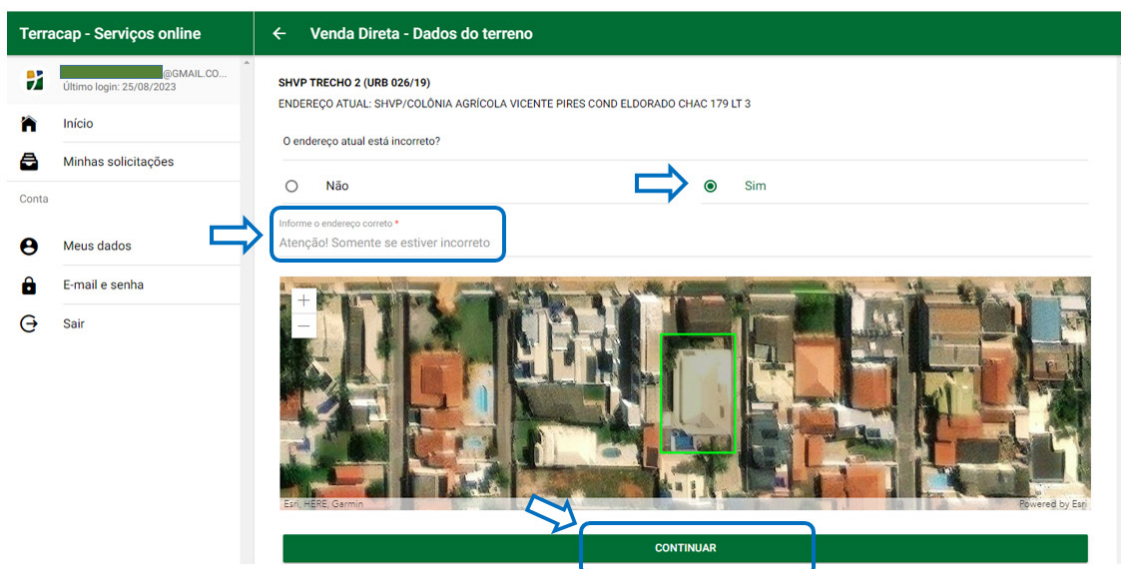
Terracap - Serviços online

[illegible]@GMAIL.CO...
Último login: 25/08/2023

Início

Minhas solicitações

Conta

Meus dados

E-mail e senha

Sair

← Venda Direta - Dados do terreno

SHVP TRECHO 2 (URB 026/19)

ENDEREÇO ATUAL: SHVP/COLÔNIA AGRÍCOLA VICENTE PIRES COND ELDORADO CHAC 179 LT 3

O endereço atual está incorreto?

Não

Sim

Informe o endereço correto *

Atenção! Somente se estiver incorreto

+

—

Esri, HERE, Garmin

Powered by Esri

CONTINUAR